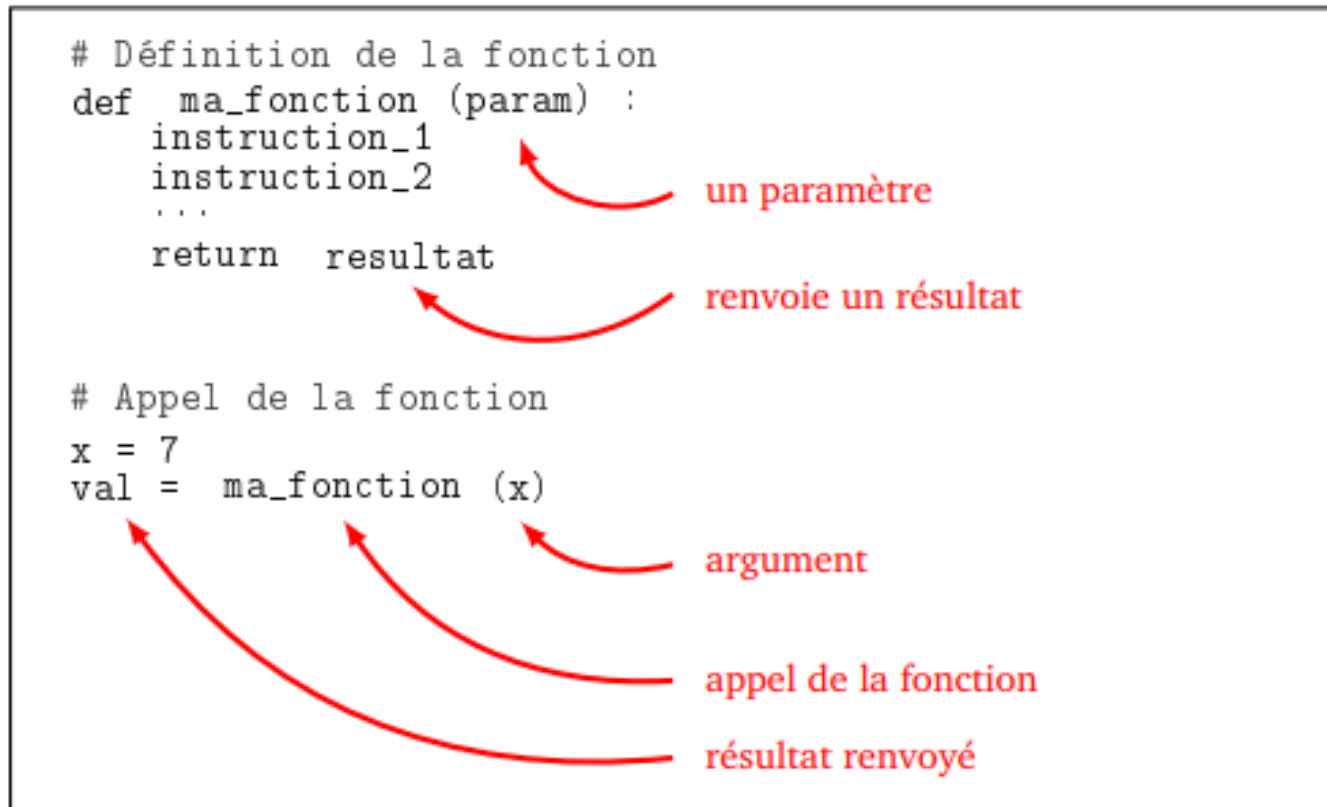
# Définition de la fonction
def ma_fonction (param) :
    instruction_1
    instruction_2
    ...
    return resultat

un paramètre

renvoie un résultat

# Appel de la fonction
x = 7
val = ma_fonction (x)

argument

appel de la fonction

résultat renvoyé